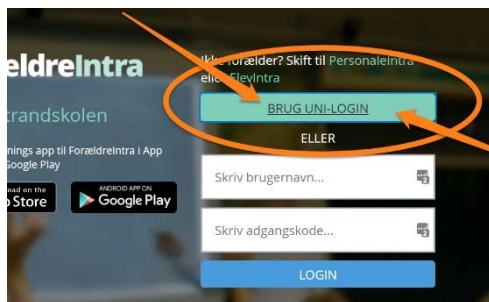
eldreIntra

trandskolen

nings app til ForældreIntra i App Google Play

oad on the
p Store

ANDROID APP ON
Google Play

Ikke forælder? Skift til PersonaleIntra eller ElevIntra

BRUG UNI-LOGIN

ELLER

Skriv brugernavn...

Skriv adgangskode...

LOGIN